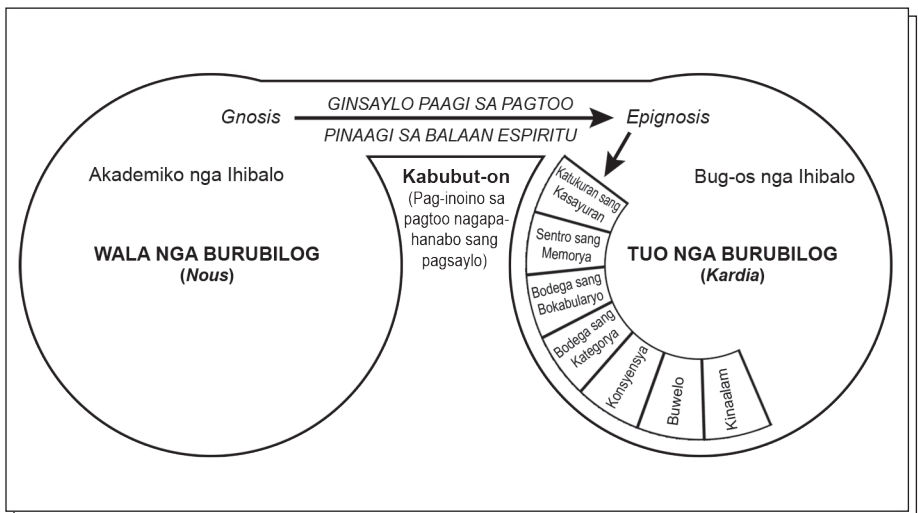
Gnosis

GINSAYLO PAAGI SA PAGTOO

PINAAGI SA BALAAN ESPIRITU

Epignosis

Akademiko nga Ihibalo

Kabubut-on

(Pag-inoino sa pagtoo nagapahanabo sang pagsaylo)

Bug-os nga Ihibalo

WALA NGA BURUBILOG (*Nous*)

TUO NGA BURUBILOG (*Kardia*)

Katukuran sang Kasayuran

Sentro sang Memorya

Bodega sang Bokabularyo

Bodega sang Kategorya

Konsyensya

Buwelo

Kinaalam